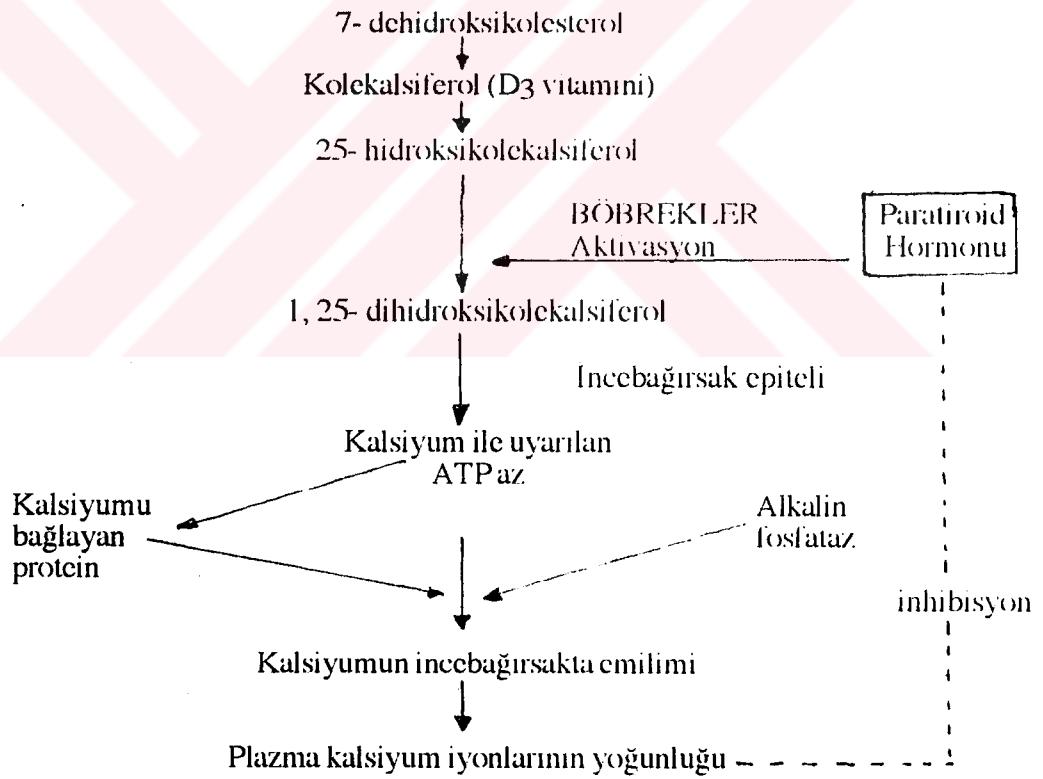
7- dehidroksikolesterol

Kolekalsiferol (D3 vitamini)

25- hidroksikolekalsiferol

BÖBREKLER
Aktivasyon

Paratiroid
Hormonu

1, 25- dihidroksikolekalsiferol

Incebağırsak epiteli

Kalsiyum ile uyarılan
ATPaz

Kalsiyumu
bağlayan
protein

Alkalin
fosfataz

inhibisyon

Kalsiyumun incebağırsakta emilimi

Plazma kalsiyum iyonlarının yoğunluğu